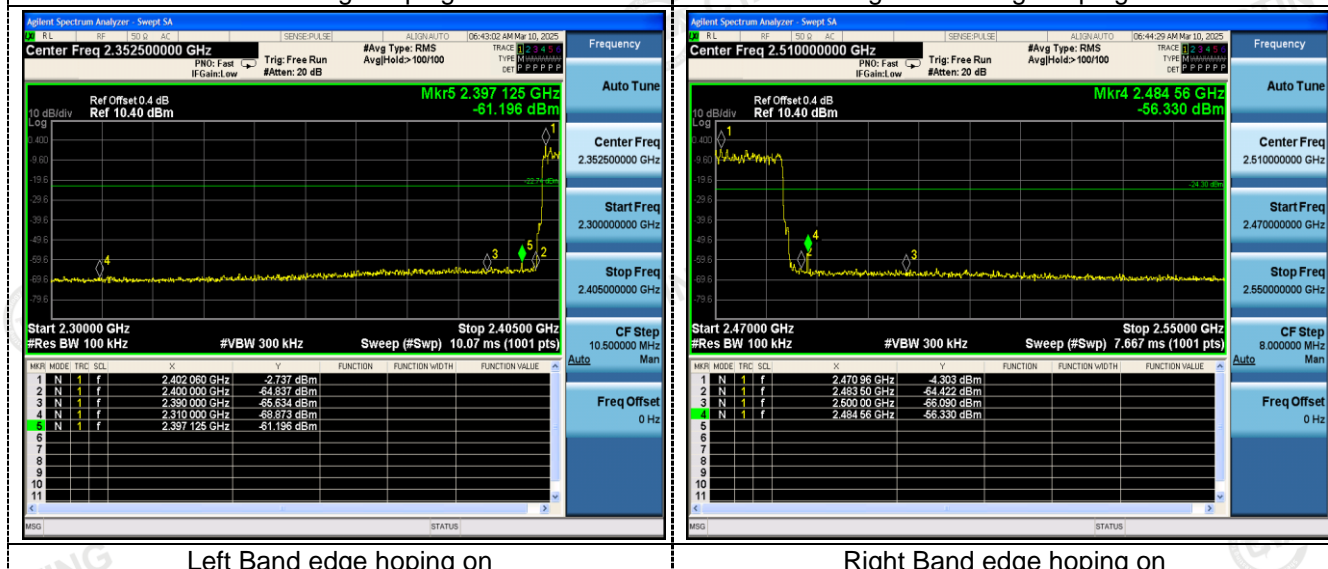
Agilent Spectrum Analyzer - Swept SA

RL RF 50 Ω AC SENSE:PULSE ALIGN AUTO 06:43:02 AM Mar 10, 2025

Center Freq 2.352500000 GHz

PNO: Fast IFGain:Low Trig: Free Run #Atten: 20 dB #Avg Type: RMS Avg|Hold:>100/100

TRACE 1 2 3 4 5 6 TYPE M DET P P P P P P

Frequency

Mkr5 2.397 125 GHz -61.196 dBm

Ref Offset 0.4 dB 10 dB/div Ref 10.40 dBm Log

0.400 -9.60 -19.6 -29.6 -39.6 -49.6 -59.6 -69.6 -79.6

-22.74 dBm

Start 2.30000 GHz #Res BW 100 kHz #VBW 300 kHz Stop 2.40500 GHz Sweep (#Swp) 10.07 ms (1001 pts)

| MKR | MODE | TRC | SCL | X | Y | FUNCTION | FUNCTION WIDTH | FUNCTION VALUE |
|---|---|---|---|---|---|---|---|---|
| 1 | N | 1 | f | 2.402 060 GHz | -2.737 dBm | | | |
| 2 | N | 1 | f | 2.400 000 GHz | -64.837 dBm | | | |
| 3 | N | 1 | f | 2.390 000 GHz | -65.634 dBm | | | |
| 4 | N | 1 | f | 2.310 000 GHz | -68.873 dBm | | | |
| 5 | N | 1 | f | 2.397 125 GHz | -61.196 dBm | | | |
| 6 | | | | | | | | |
| 7 | | | | | | | | |
| 8 | | | | | | | | |
| 9 | | | | | | | | |
| 10 | | | | | | | | |
| 11 | | | | | | | | |

MSG STATUS

Auto Tune

Center Freq 2.352500000 GHz

Start Freq 2.300000000 GHz

Stop Freq 2.405000000 GHz

CF Step 10.500000 MHz Auto Man

Freq Offset 0 Hz

Left Band edge hoping on

Agilent Spectrum Analyzer - Swept SA

RL RF 50 Ω AC SENSE:PULSE ALIGN AUTO 06:44:29 AM Mar 10, 2025

Center Freq 2.510000000 GHz

PNO: Fast IFGain:Low Trig: Free Run #Atten: 20 dB #Avg Type: RMS Avg|Hold:>100/100

TRACE 1 2 3 4 5 6 TYPE M DET P P P P P P

Frequency

Mkr4 2.484 56 GHz -56.330 dBm

Ref Offset 0.4 dB 10 dB/div Ref 10.40 dBm Log

0.400 -9.60 -19.6 -29.6 -39.6 -49.6 -59.6 -69.6 -79.6

-24.30 dBm

Start 2.47000 GHz #Res BW 100 kHz #VBW 300 kHz Stop 2.55000 GHz Sweep (#Swp) 7.667 ms (1001 pts)

| MKR | MODE | TRC | SCL | X | Y | FUNCTION | FUNCTION WIDTH | FUNCTION VALUE |
|---|---|---|---|---|---|---|---|---|
| 1 | N | 1 | f | 2.470 96 GHz | -4.303 dBm | | | |
| 2 | N | 1 | f | 2.483 50 GHz | -64.422 dBm | | | |
| 3 | N | 1 | f | 2.500 00 GHz | -66.090 dBm | | | |
| 4 | N | 1 | f | 2.484 56 GHz | -56.330 dBm | | | |
| 5 | | | | | | | | |
| 6 | | | | | | | | |
| 7 | | | | | | | | |
| 8 | | | | | | | | |
| 9 | | | | | | | | |
| 10 | | | | | | | | |
| 11 | | | | | | | | |

MSG STATUS

Auto Tune

Center Freq 2.510000000 GHz

Start Freq 2.470000000 GHz

Stop Freq 2.550000000 GHz

CF Step 8.000000 MHz Auto Man

Freq Offset 0 Hz

Right Band edge hoping on